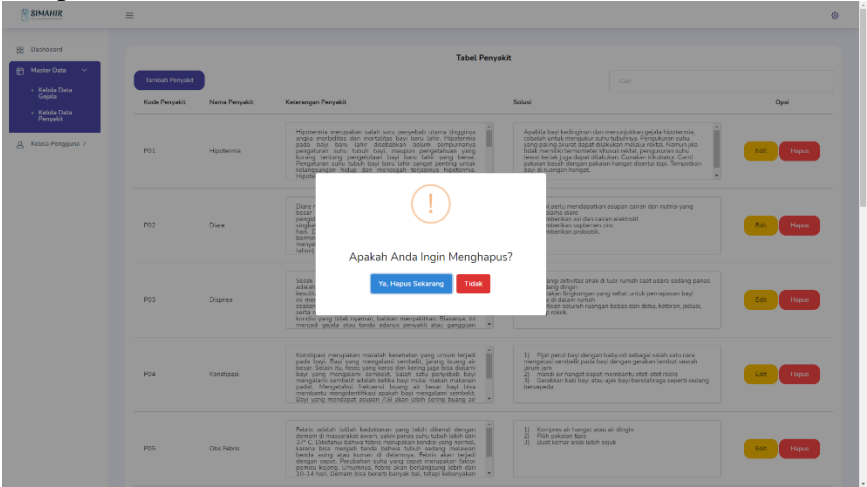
SIMAHIR

Dashboard

Master Data

Kelola Data Gejala

Kelola Data Penyakit

Kelola Pengguna >

Tabel Penyakit

Tambah Penyakit

Cari

| Kode Penyakit | Nama Penyakit | Keterangan Penyakit | Solusi | Opsi |
|---|---|---|---|---|
| P01 | Hipotermia | Hipotermia merupakan salah satu penyebab utama tingginya angka morbiditas dan mortalitas bayi baru lahir. Hipotermia pada bayi baru lahir disebabkan belum sempurnanya pengaturan suhu tubuh bayi, maupun pengetahuan yang kurang tentang pengelolaan bayi baru lahir yang benar. Pengaturan suhu tubuh bayi baru lahir sangat penting untuk kelangsungan hidup dan mencegah terjadinya hipotermia. Hipote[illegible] | Apabila bayi kedinginan dan menunjukkan gejala hipotermia, sebelah untuk mengukur suhu tubuhnya. Pengukuran suhu yang paling akurat dapat dilakukan melalui rektal. Namun jika tidak memiliki termometer khusus rektal, pengukuran suhu lewat ketiak juga dapat dilakukan. Gunakan kilcukatsu. Ganti pakaian basah dengan pakaian hangat dan tetap kering. Tempatkan bayi di ruangan hangat. | Edit Hapus |
| P02 | Diare | Diare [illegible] besar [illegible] pengel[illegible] singka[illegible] hari. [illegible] biomm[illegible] menye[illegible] tahun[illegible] | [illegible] perlu mendapatkan asupan cairan dan nutrisi yang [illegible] diare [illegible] berikan asi dan cairan elektrolit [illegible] berikan suplemen zinc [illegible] berikan probiotik. | Edit Hapus |
| P03 | Dispnea | Sesak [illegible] adala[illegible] kesulit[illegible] ini mer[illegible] suara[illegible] serta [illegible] kondisi yang tidak nyaman, bahkan menyakitkan. Biasanya, ini menjadi gejala atau tanda adanya penyakit atau gangguan | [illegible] ngi aktivitas anak di luar rumah saat udara sedang panas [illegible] ang dingin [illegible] kan lingkungan yang sehat untuk pernapasan bayi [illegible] a di dalam rumah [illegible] hkan seluruh ruangan bebas dari debu, kotoran, polusi, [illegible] p rokok. | Edit Hapus |
| P04 | Konstipasi | Konstipasi merupakan masalah kesehatan yang umum terjadi pada bayi. Bayi yang mengalami sembelit, jarang buang air besar. Selain itu, feses yang keras dan kering juga bisa dialami bayi yang mengalami sembelit. Salah satu penyebab bayi mengalami sembelit adalah ketika bayi mulai makan makanan padat. Mengetahui Sebanarnya buang air besar bayi bisa membantu mengidentifikasi apakah bayi mengalami sembelit. Bayi yang mendapat asupan ASI akan lebih jarang buang air | 1) Pijat perut bayi dengan baby-oil sebagai salah satu cara mengatasi sembelit pada bayi dengan gerakan terbesar searah jarum jam 2) mandi air hangat dapat membantu otot-otot rileks 3) Gerakkan kaki bayi atau ajak bayi berolahraga seperti sedang bersepeda | Edit Hapus |
| P05 | Obs Febris | Febris adalah istilah kedokteran yang lebih dikenal dengan demam di masyarakat awam, yakni proses suhu tubuh lebih dari 37° C. Diketahui bahwa normal suhu pada kondisi yang normal, karena bisa menjadi tanda bahwa tubuh sedang melawan benda asing atau kuman di dalamnya. Febris akan terjadi dengan cepat. Perubahan suhu yang cepat merupakan faktor pemicu kejang. Umumnya, febris akan berlangsung lebih dari 10-14 hari. Demam bisa berarti banyak hal, tetapi kebanyakan | 1) Kompres air hangat atau air dingin 2) Pilih pakaian tipis 3) Buat kamar anak lebih sejuk | Edit Hapus |

!

Apakah Anda Ingin Menghapus?

Ya, Hapus Sekarang Tidak